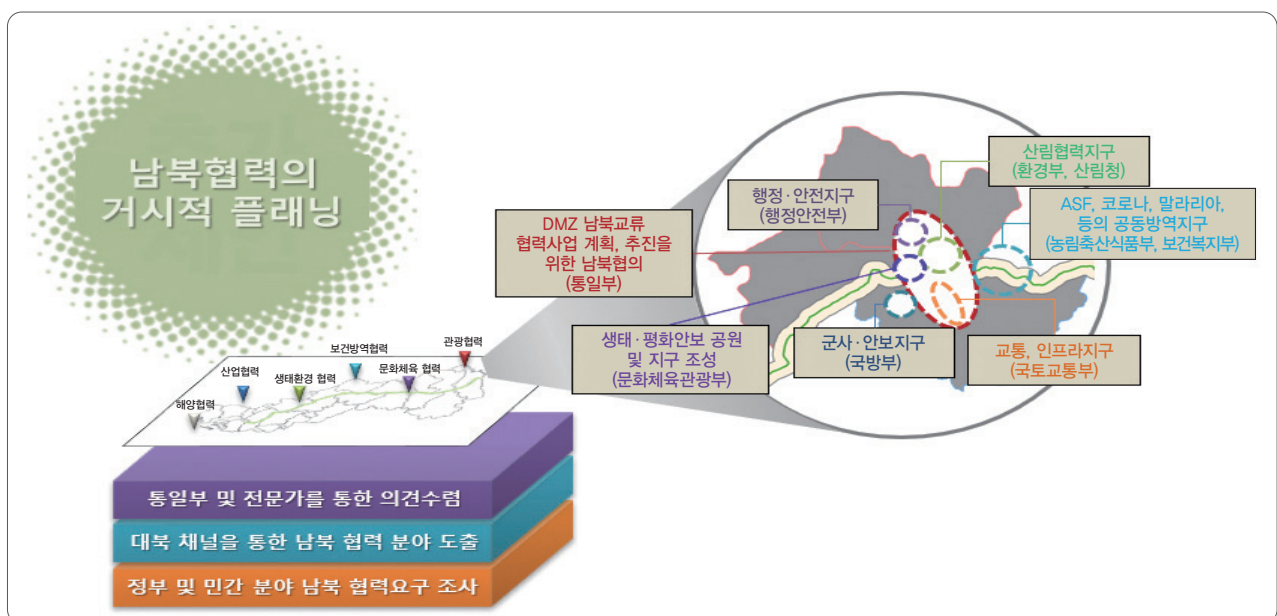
남북협력의
거시적 플래닝

산림협력지구
(환경부, 산림청)

행정·안전지구
(행정안전부)

ASF, 코로나, 말라리아,
등의 공동방역지구
(농림축산식품부, 보건복지부)

DMZ 남북교류
협력사업 계획, 추진을
위한 남북협의
(통일부)

생태·평화안보 공원
및 지구 조성
(문화체육관광부)

군사·안보지구
(국방부)

교통, 인프라지구
(국토교통부)

관광협력
보건방역협력
산업협력
문화체육 협력
생태환경 협력
해양협력

통일부 및 전문가를 통한 의견수렴
대북 채널을 통한 남북 협력 분야 도출
정부 및 민간 분야 남북 협력요구 조사